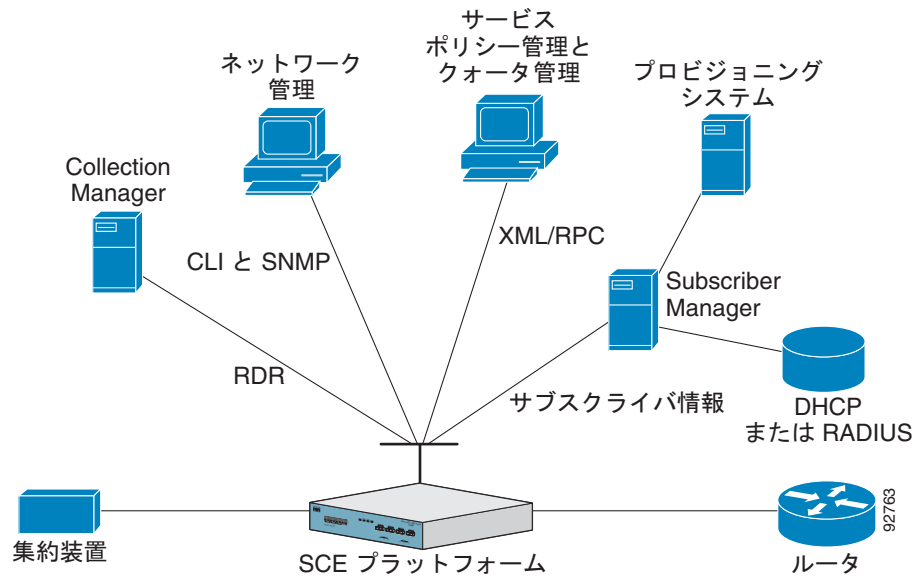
ネットワーク
管理

サービス
ポリシー管理と
クォータ管理

プロビジョニング
システム

Collection
Manager

CLI と SNMP

XML/RPC

Subscriber
Manager

RDR

サブスクライバ情報

DHCP
または RADIUS

集約装置

SCE プラットフォーム

ルータ

92763